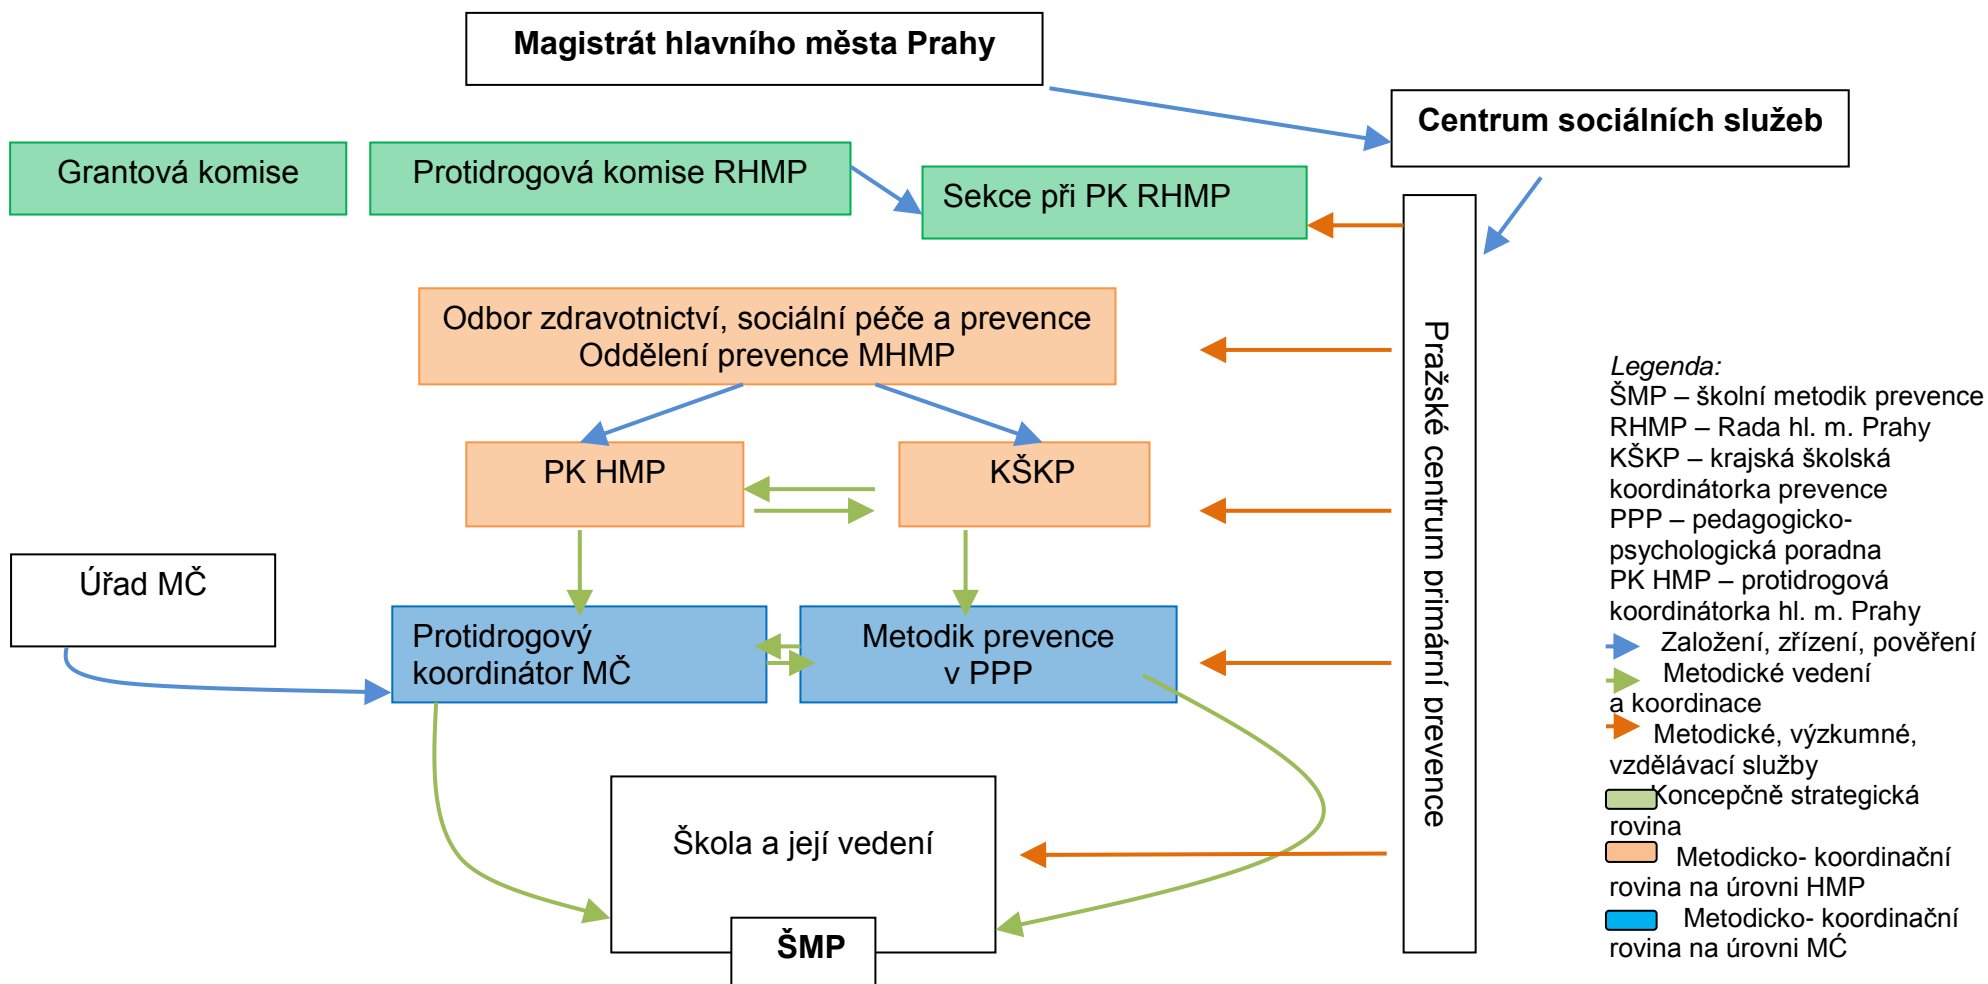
Magistrát hlavního města Prahy

Centrum sociálních služeb

Grantová komise

Protidrogová komise RHMP

Sekce při PK RHMP

Odbor zdravotnictví, sociální péče a prevence
Oddělení prevence MHMP

PK HMP

KŠKP

Úřad MČ

Protidrogový koordinátor MČ

Metodik prevence v PPP

Škola a její vedení

ŠMP

Pražské centrum primární prevence

Legenda:
ŠMP – školní metodik prevence
RHMP – Rada hl. m. Prahy
KŠKP – krajská školská koordinátorka prevence
PPP – pedagogicko-psychologická poradna
PK HMP – protidrogová koordinátorka hl. m. Prahy
Založení, zřízení, pověření
Metodické vedení a koordinace
Metodické, výzkumné, vzdělávací služby
Koncepčně strategická rovina
Metodicko- koordinační rovina na úrovni HMP
Metodicko- koordinační rovina na úrovni MĆ